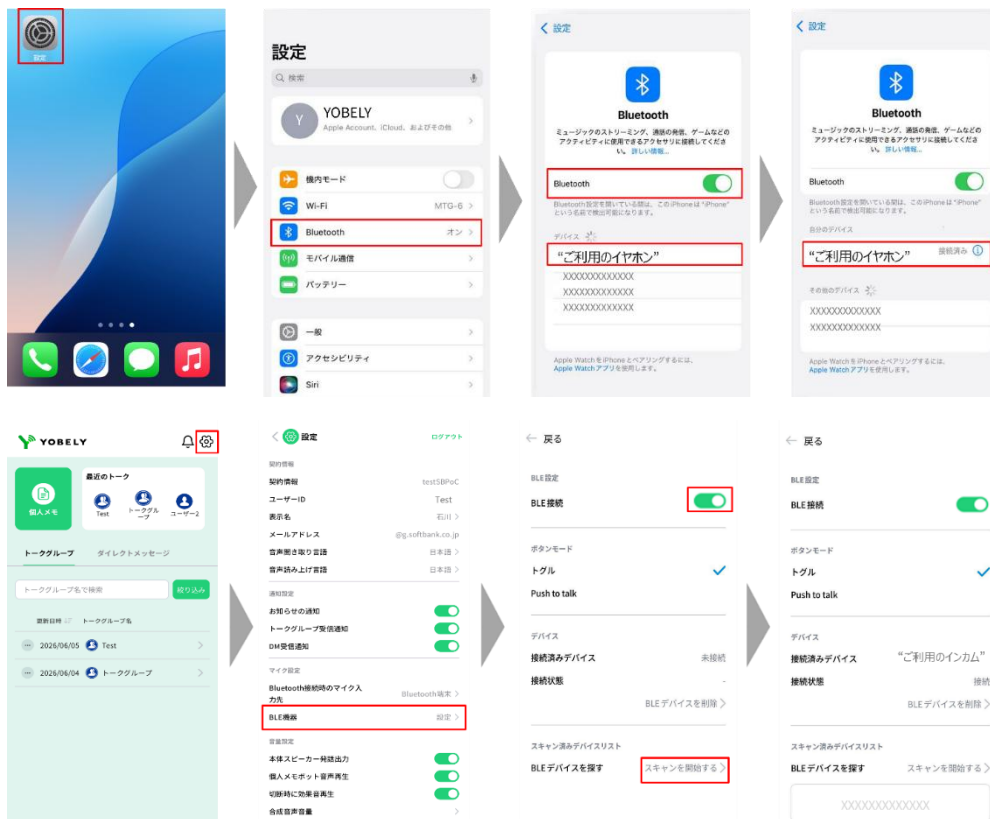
設定

設定
検索
YOBELY
Apple Account、iCloud、およびその他
機内モード
Wi-Fi MTG-6
Bluetooth オン
モバイル通信
バッテリー
一般
アクセシビリティ
Siri

設定
Bluetooth
ミュージックのストリーミング、通話の発信、ゲームなどのアクティビティに使用できるアクセサリに接続してください。詳しい情報...
Bluetooth
Bluetooth設定を開いている間は、このiPhoneは"iPhone"という名前で検出可能になります。
デバイス
"ご利用のイヤホン"
XXXXXXXXXXXXX
XXXXXXXXXXXXX
XXXXXXXXXXXXX
Apple WatchをiPhoneとペアリングするには、Apple Watchアプリを使用します。

設定
Bluetooth
ミュージックのストリーミング、通話の発信、ゲームなどのアクティビティに使用できるアクセサリに接続してください。詳しい情報...
Bluetooth
Bluetooth設定を開いている間は、このiPhoneは"iPhone"という名前で検出可能になります。
自分のデバイス
"ご利用のイヤホン" 接続済み
その他のデバイス
XXXXXXXXXXXXX
XXXXXXXXXXXXX
Apple WatchをiPhoneとペアリングするには、Apple Watchアプリを使用します。

YOBELY
個人メモ
最近のトーク
Test
トークグループ
ユーザー2
トークグループ
ダイレクトメッセージ
トークグループ名で検索
絞り込み
最新日時
トークグループ名
2026/06/05 Test
2026/06/04 トークグループ

設定
ログアウト
契約情報
契約情報 testSBPoC
ユーザーID Test
表示名 石川
メールアドレス @g.softbank.co.jp
音声聞き取り言語 日本語
音声読み上げ言語 日本語
通知設定
お知らせの通知
トークグループ受信通知
DM受信通知
マイク設定
Bluetooth接続時のマイク入力先 Bluetooth端末
BLE機器 設定
音量設定
本体スピーカー発話出力
個人メモボット音声再生
切断時に効果音再生
合成音声音量

戻る
BLE設定
BLE接続
ボタンモード
トグル
Push to talk
デバイス
接続済みデバイス 未接続
接続状態 -
BLEデバイスを削除
スキャン済みデバイスリスト
BLEデバイスを探す スキャンを開始する

戻る
BLE設定
BLE接続
ボタンモード
トグル
Push to talk
デバイス
接続済みデバイス "ご利用のインカム"
接続状態 接続
BLEデバイスを削除
スキャン済みデバイスリスト
BLEデバイスを探す スキャンを開始する
XXXXXXXXXXXXX